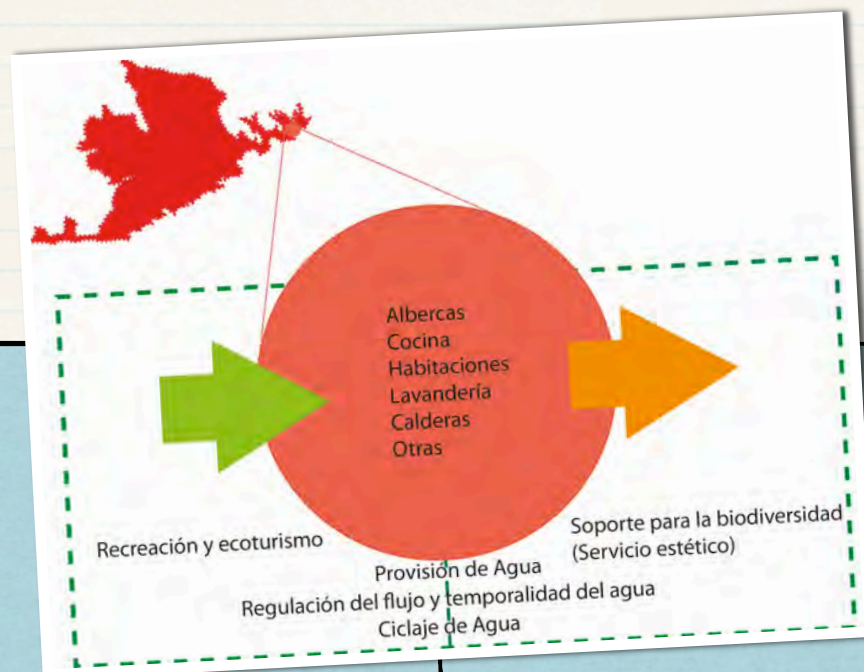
Albercas
Cocina
Habitaciones
Lavandería
Calderas
Otras

Recreación y ecoturismo

Soporte para la biodiversidad (Servicio estético)

Provisión de Agua
Regulación del flujo y temporalidad del agua
Ciclaje de Agua